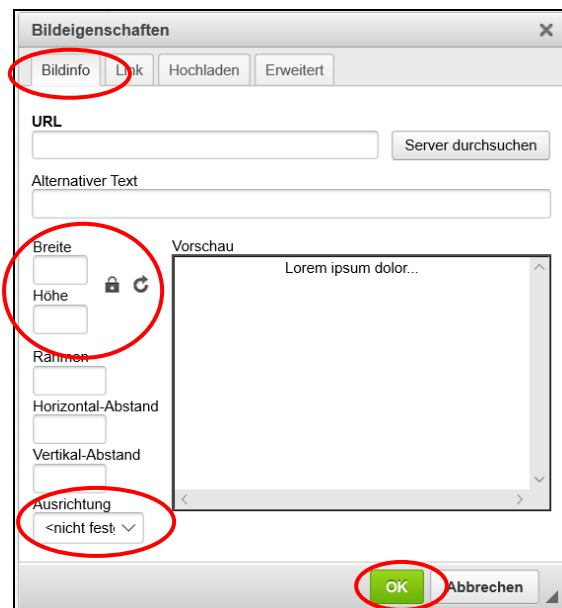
Bildeigenschaften ×

Bildinfo | Link | Hochladen | Erweitert

URL

Server durchsuchen

Alternativer Text

Breite

Höhe

Vorschau

Lorem ipsum dolor...

Rahmen

Horizontal-Abstand

Vertikal-Abstand

Ausrichtung

<nicht fest

OK

Abbrechen